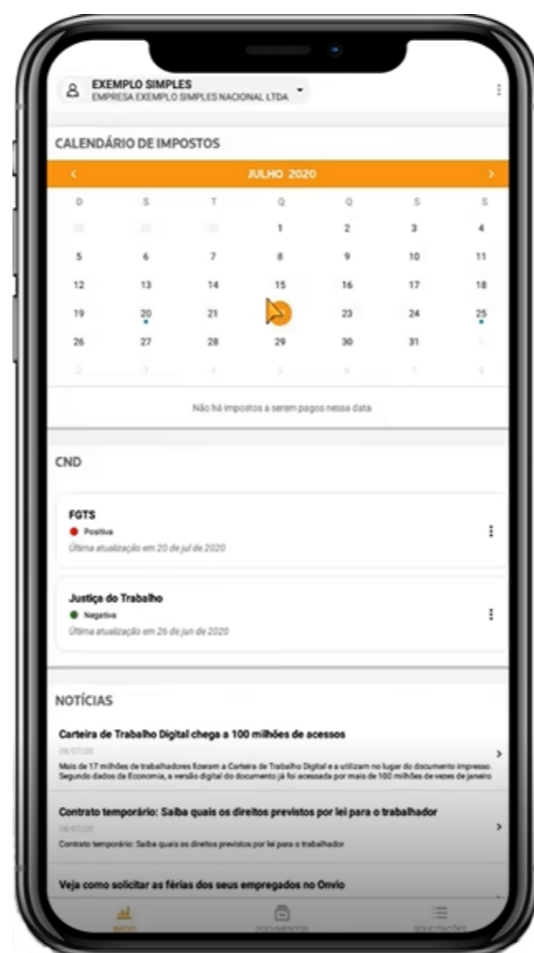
EXEMPLO SIMPLES
EMPRESA EXEMPLO SIMPLES NACIONAL LTDA

CALENDÁRIO DE IMPOSTOS

JULHO 2020

| D | S | T | Q | Q | S | S |
|---|---|---|---|---|---|---|
| 28 | 29 | 30 | 1 | 2 | 3 | 4 |
| 5 | 6 | 7 | 8 | 9 | 10 | 11 |
| 12 | 13 | 14 | 15 | 16 | 17 | 18 |
| 19 | 20 | 21 | 22 | 23 | 24 | 25 |
| 26 | 27 | 28 | 29 | 30 | 31 | 1 |
| 2 | 3 | 4 | 5 | 6 | 7 | 8 |

Não há impostos a serem pagos nessa data

CND

FGTS
Positiva
Última atualização em 20 de jul de 2020

Justiça do Trabalho
Negativa
Última atualização em 26 de jun de 2020

NOTÍCIAS

Carteira de Trabalho Digital chega a 100 milhões de acessos
08/07/20
Mais de 17 milhões de trabalhadores fizeram a Carteira de Trabalho Digital e a utilizam no lugar do documento impresso. Segundo dados da Economia, a versão digital do documento já foi acessada por mais de 100 milhões de vezes de janeiro

Contrato temporário: Saiba quais os direitos previstos por lei para o trabalhador
08/07/20
Contrato temporário: Saiba quais os direitos previstos por lei para o trabalhador

Veja como solicitar as férias dos seus empregados no Onvio

INÍCIO DOCUMENTOS SOLICITAÇÕES